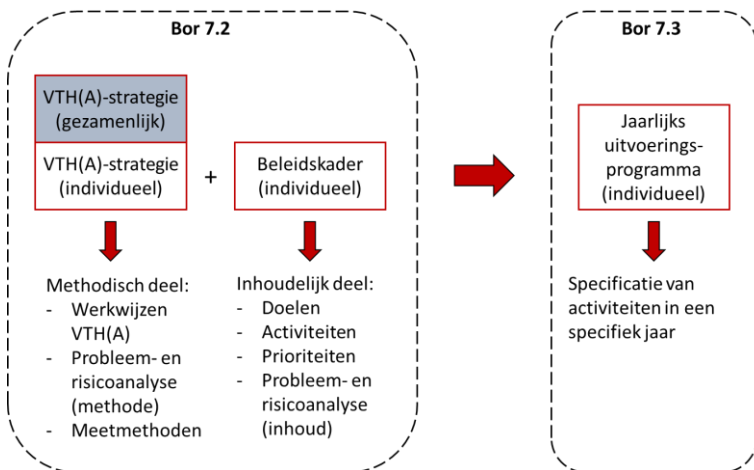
Bor 7.2

VTH(A)-strategie (gezamenlijk)

VTH(A)-strategie (individueel)

+

Beleidskader (individueel)

Methodisch deel:
- Werkwijzen VTH(A)
- Probleem- en risicoanalyse (methode)
- Meetmethoden

Inhoudelijk deel:
- Doelen
- Activiteiten
- Prioriteiten
- Probleem- en risicoanalyse (inhoud)

Bor 7.3

Jaarlijks uitvoeringsprogramma (individueel)

Specificatie van activiteiten in een specifiek jaar